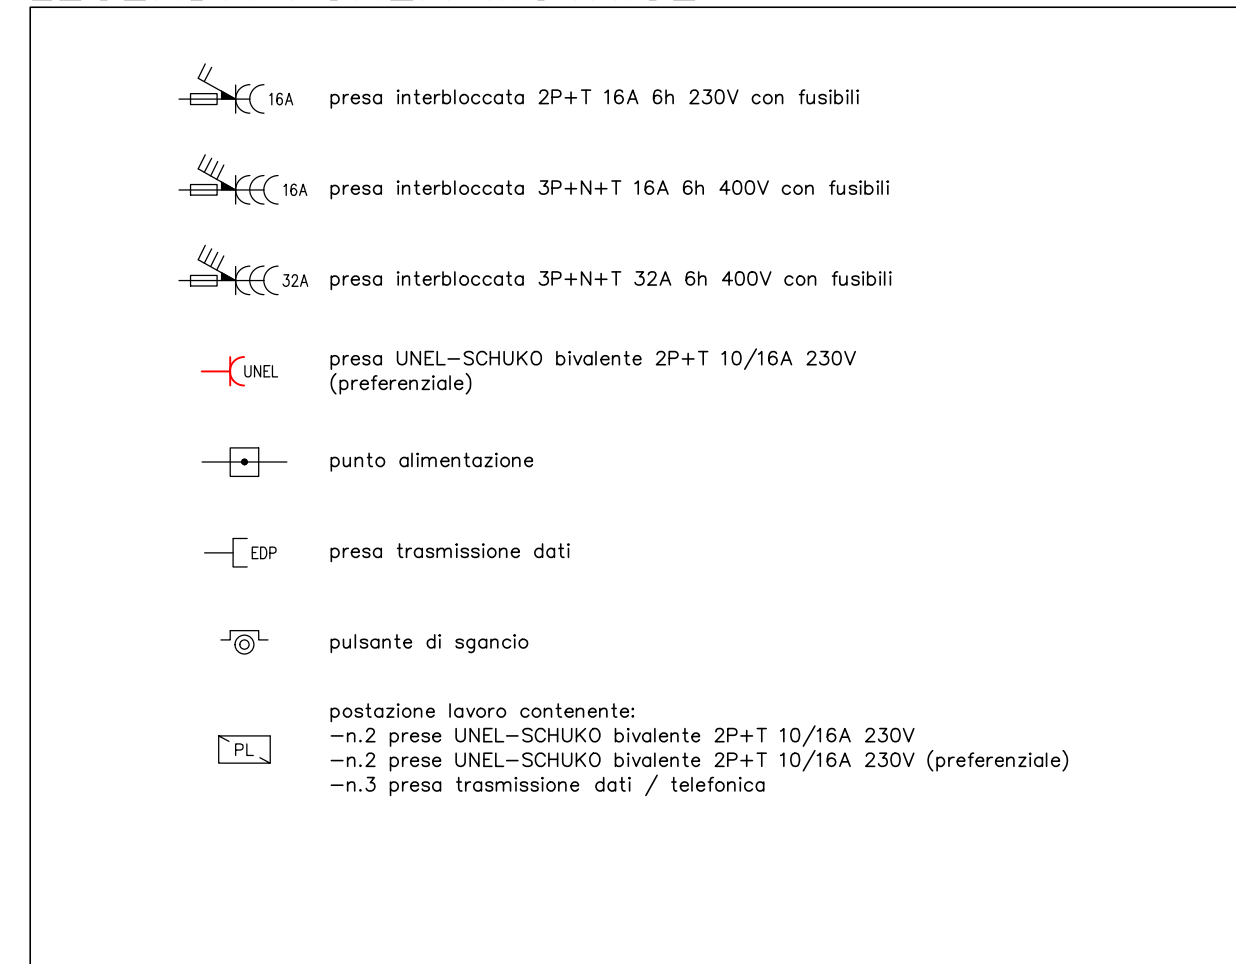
16A presa interbloccata 2P+T 16A 6h 230V con fusibili

16A presa interbloccata 3P+N+T 16A 6h 400V con fusibili

32A presa interbloccata 3P+N+T 32A 6h 400V con fusibili

UNEL presa UNEL–SCHUKO bivalente 2P+T 10/16A 230V (preferenziale)

punto alimentazione

EDP presa trasmissione dati

pulsante di sgancio

PL postazione lavoro contenente:
–n.2 prese UNEL–SCHUKO bivalente 2P+T 10/16A 230V
–n.2 prese UNEL–SCHUKO bivalente 2P+T 10/16A 230V (preferenziale)
–n.3 presa trasmissione dati / telefonica